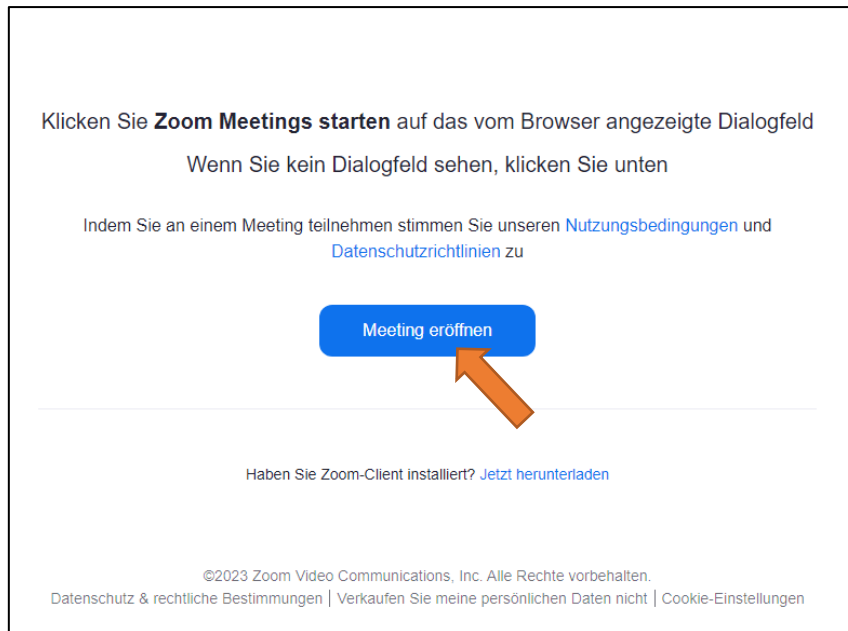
Klicken Sie **Zoom Meetings starten** auf das vom Browser angezeigte Dialogfeld

Wenn Sie kein Dialogfeld sehen, klicken Sie unten

Indem Sie an einem Meeting teilnehmen stimmen Sie unseren Nutzungsbedingungen und Datenschutzrichtlinien zu

Meeting eröffnen

Haben Sie Zoom-Client installiert? Jetzt herunterladen

©2023 Zoom Video Communications, Inc. Alle Rechte vorbehalten.
Datenschutz & rechtliche Bestimmungen | Verkaufen Sie meine persönlichen Daten nicht | Cookie-Einstellungen